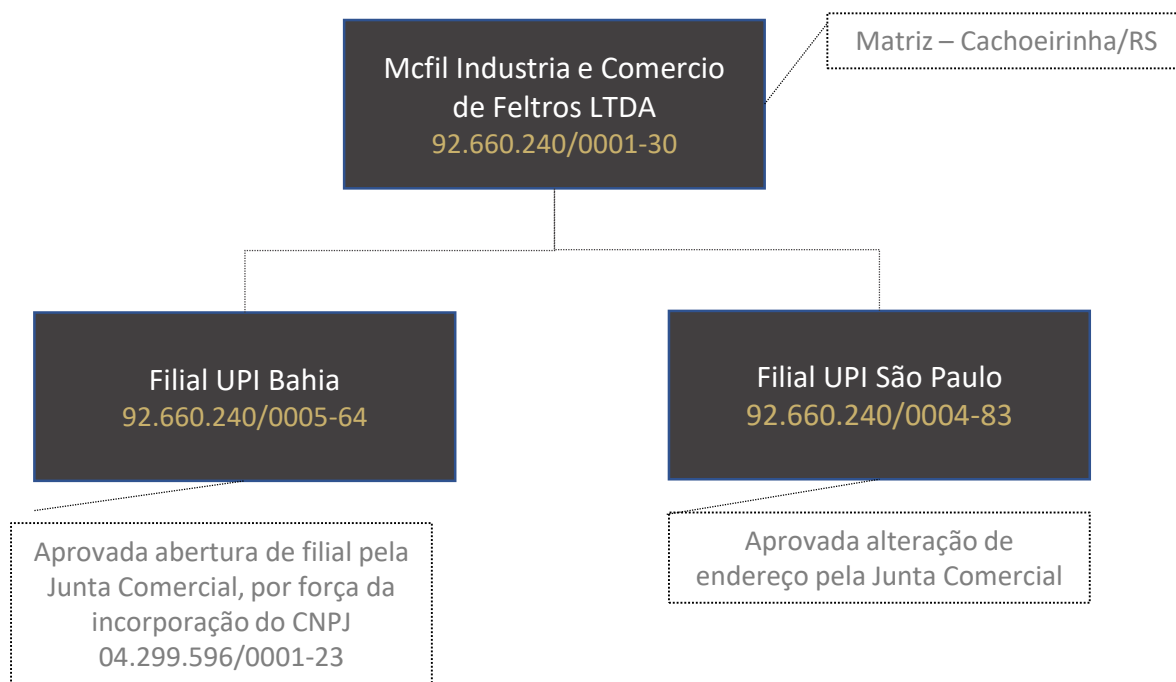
Matriz – Cachoeirinha/RS

Mcfil Industria e Comercio de Feltros LTDA
92.660.240/0001-30

Filial UPI Bahia
92.660.240/0005-64

Filial UPI São Paulo
92.660.240/0004-83

Aprovada abertura de filial pela Junta Comercial, por força da incorporação do CNPJ 04.299.596/0001-23

Aprovada alteração de endereço pela Junta Comercial